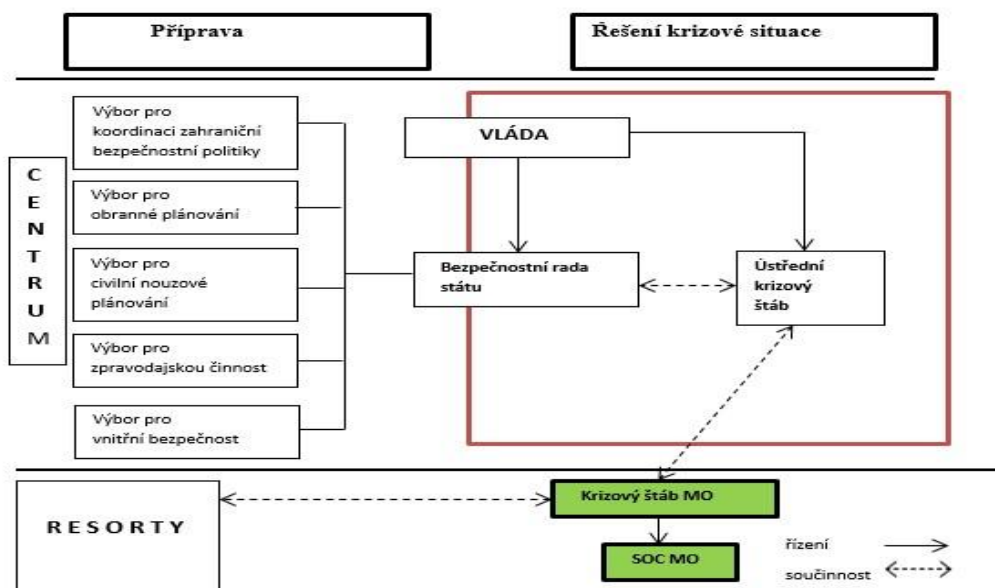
Příprava

Řešení krizové situace

C
E
N
T
R
U
M

Výbor pro koordinaci zahraniční bezpečnostní politiky

Výbor pro obranné plánování

Výbor pro civilní nouzové plánování

Výbor pro zpravodajskou činnost

Výbor pro vnitřní bezpečnost

VLÁDA

Bezpečnostní rada státu

Ústřední krizový štáb

RESORTY

Krizový štáb MO

SOC MO

řízení

součinnost